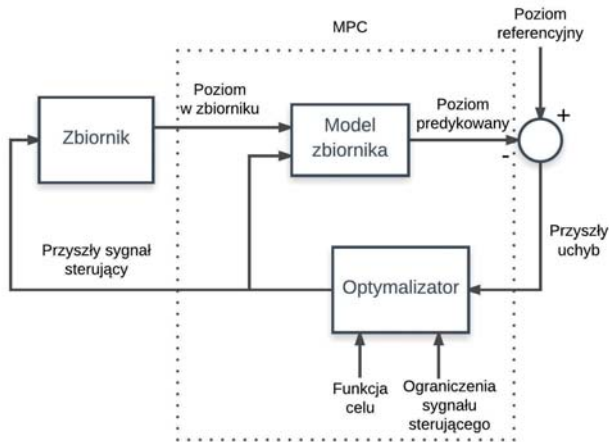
MPC

Poziom referencyjny

Zbiornik

Poziom w zbiorniku

Model zbiornika

Poziom predykowany

+

-

Przyszły uchyb

Przyszły sygnał sterujący

Optymalizator

Funkcja celu

Ograniczenia sygnału sterującego